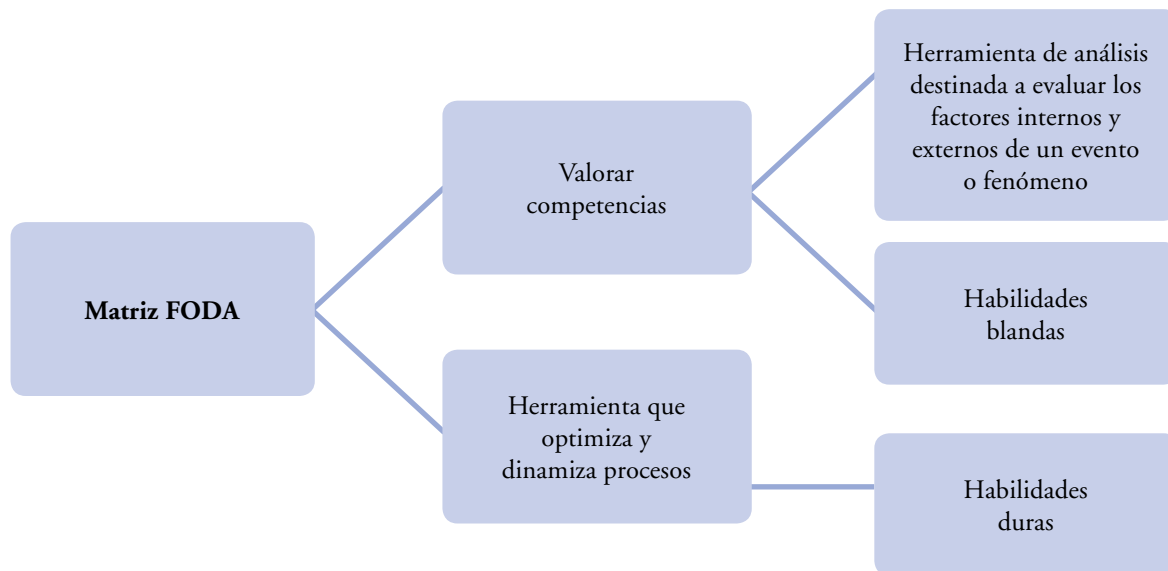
Matriz FODA

Valorar competencias

Herramienta que optimiza y dinamiza procesos

Herramienta de análisis destinada a evaluar los factores internos y externos de un evento o fenómeno

Habilidades blandas

Habilidades duras